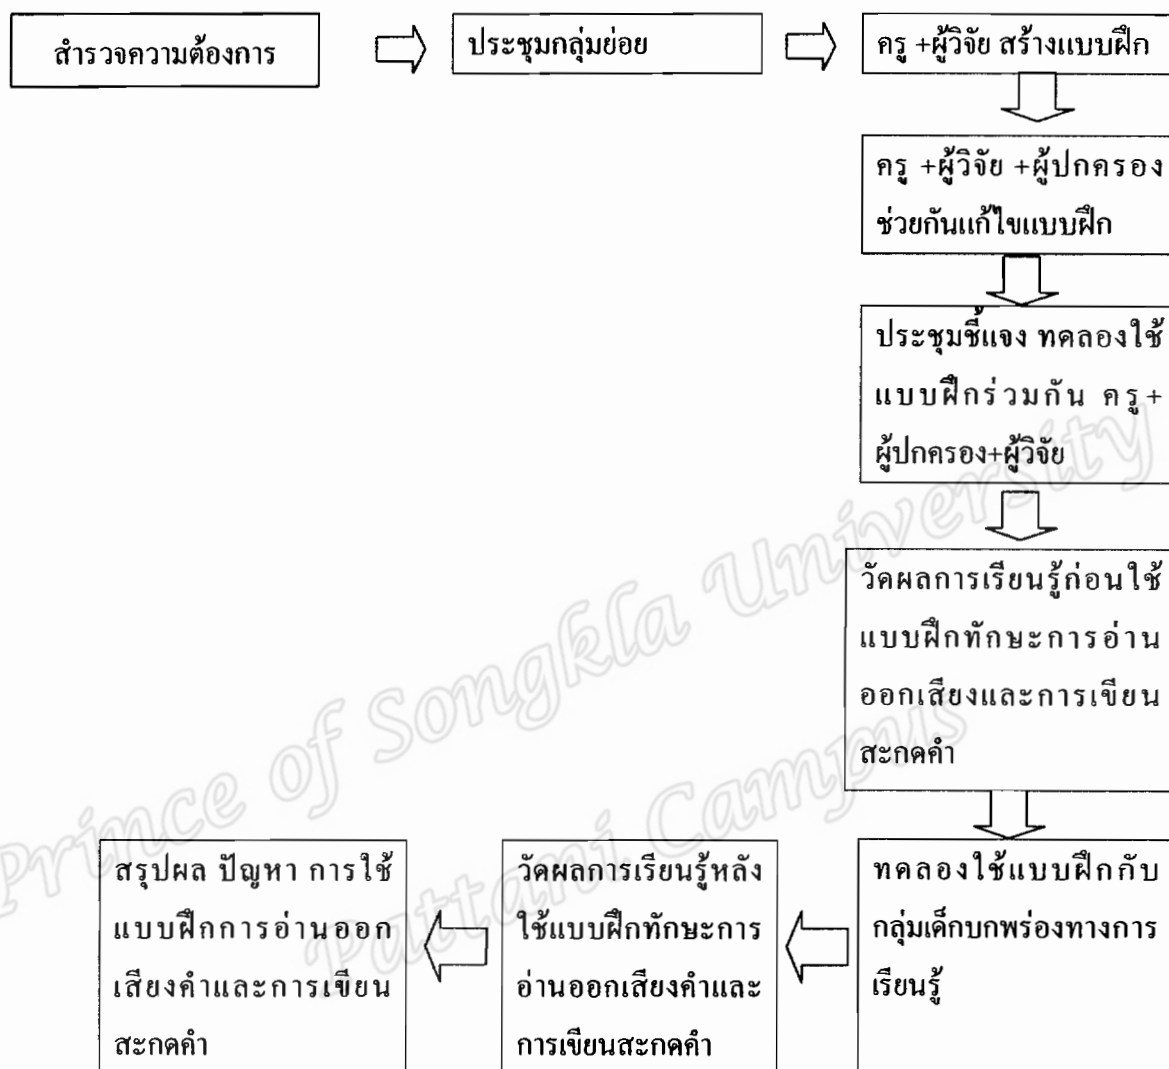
สำรวจความต้องการ

ประชุมกลุ่มย่อย

ครู +ผู้วิจัย สร้างแบบฝึก

ครู +ผู้วิจัย +ผู้ปกครอง ช่วยกันแก้ไขแบบฝึก

ประชุมชี้แจง ทดลองใช้แบบฝึกร่วมกัน ครู+ผู้ปกครอง+ผู้วิจัย

วัดผลการเรียนรู้ก่อนใช้แบบฝึกทักษะการอ่านออกเสียงและการเขียนสะกดคำ

ทดลองใช้แบบฝึกกับกลุ่มเด็กบกพร่องทางการเรียนรู้

วัดผลการเรียนรู้หลังใช้แบบฝึกทักษะการอ่านออกเสียงคำและการเขียนสะกดคำ

สรุปผล ปัญหา การใช้แบบฝึกการอ่านออกเสียงคำและการเขียนสะกดคำ

Prince of Songkla University Pattani Campus